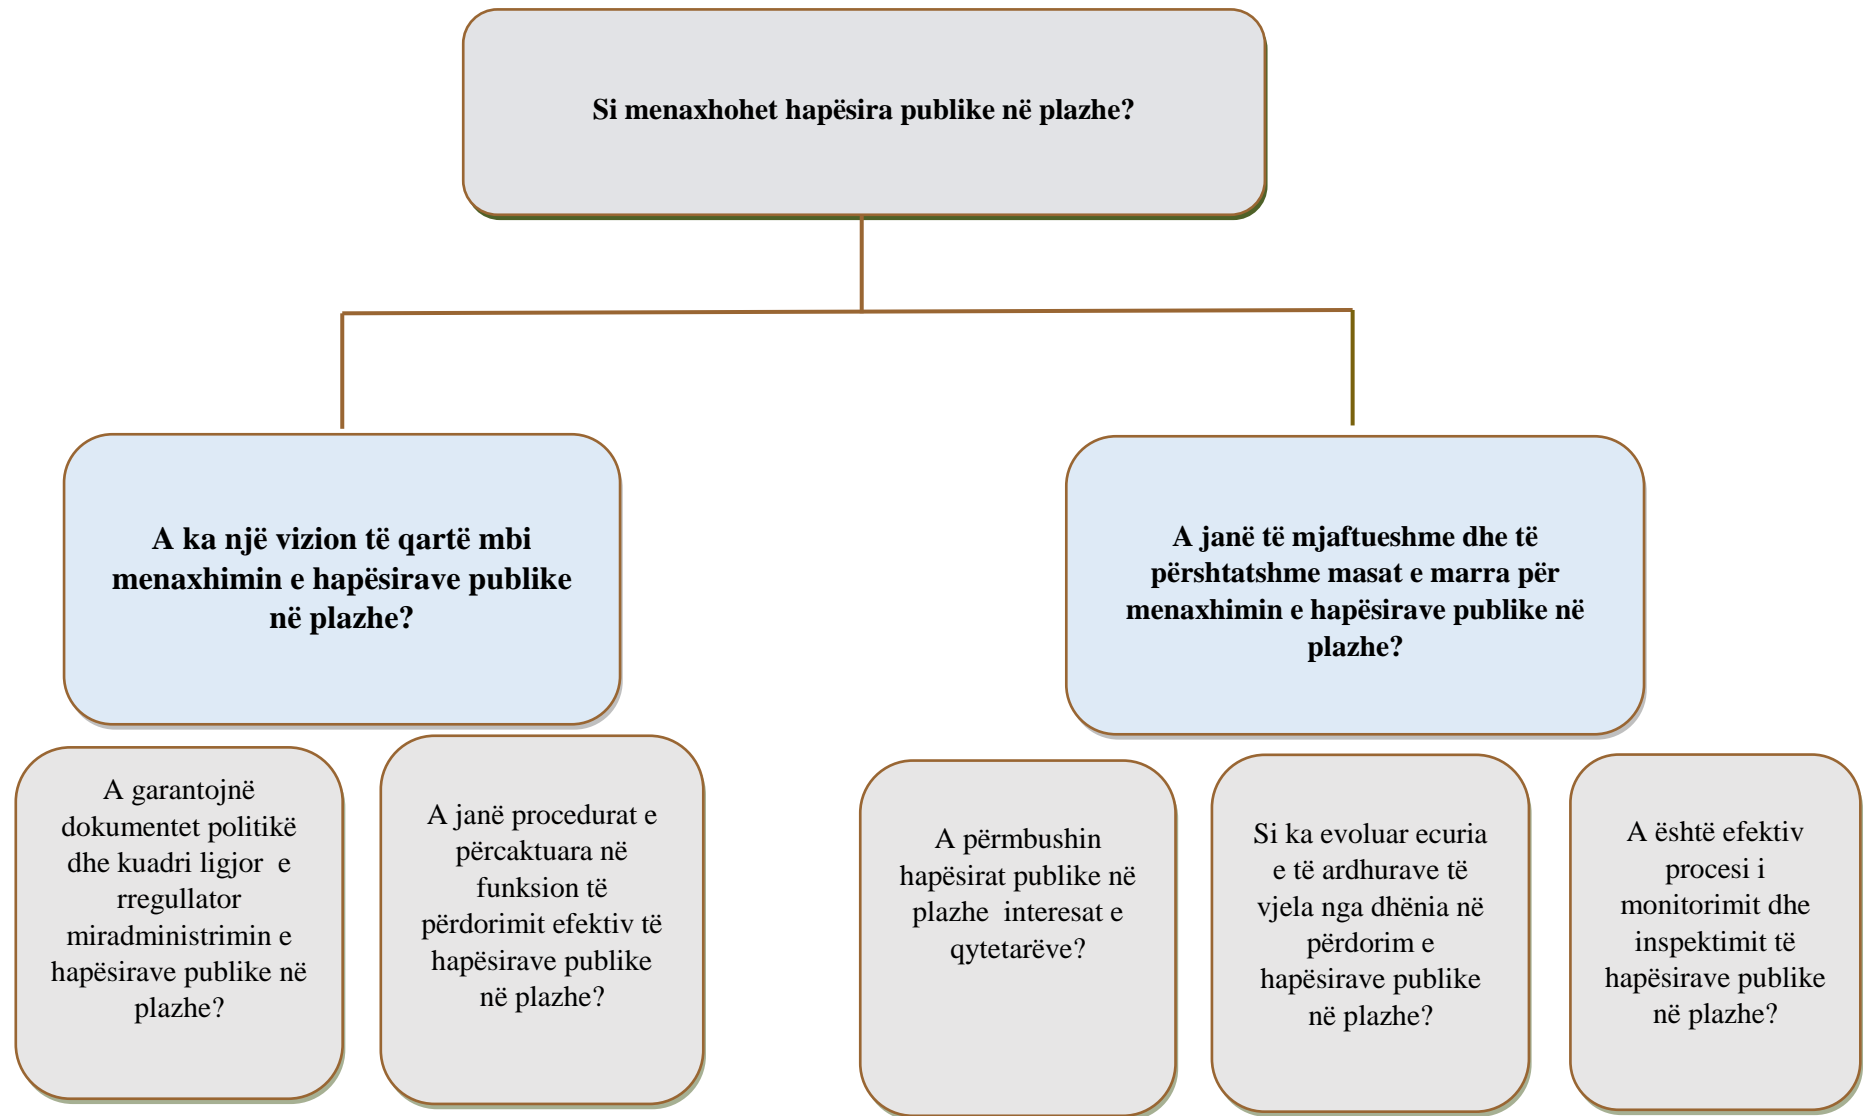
Si menaxhohet hapësira publike në plazhe?

A ka një vizion të qartë mbi menaxhimin e hapësirave publike në plazhe?

A janë të mjaftueshme dhe të përshtatshme masat e marra për menaxhimin e hapësirave publike në plazhe?

A garantojnë dokumentet politikë dhe kuadri ligjor e rregullator miradministrimin e hapësirave publike në plazhe?

A janë procedurat e përcaktuara në funksion të përdorimit efektiv të hapësirave publike në plazhe?

A përmbushin hapësirat publike në plazhe interesat e qytetarëve?

Si ka evoluar ecuria e të ardhurave të vjela nga dhënia në përdorim e hapësirave publike në plazhe?

A është efektiv procesi i monitorimit dhe inspektimit të hapësirave publike në plazhe?